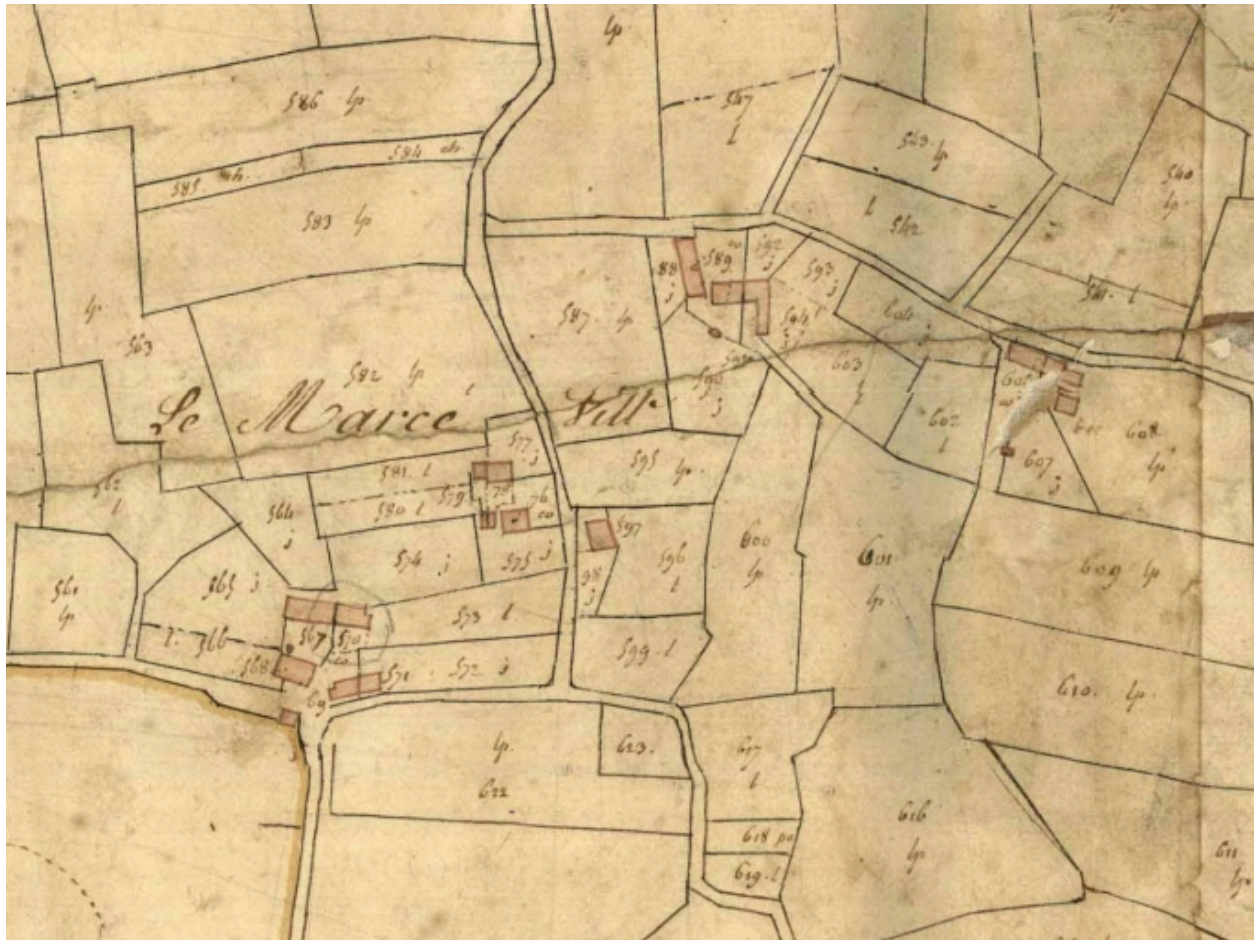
lp

586 lp

587
l

585 ch.

594 ch

583 lp

543 lp

540
lp

l 542

lp
563

588
j

589

592
j

593
j

587 lp

541 l

604
j

582 lp

590
j

603

Le Marcé Vill

606
ad

577
j

602
l

605 lp

607
j

581 l

578

576
co

595 lp

562
l

580 l

564
j

597

579

574 j

575 j

565 j

598
j

596
l

600
lp

601
lp

609 lp

561
lp

573 l

l 566

567

570

568

571

572 j

599 l

610 lp

569

623

lp
622

617
l

616
lp

618 po

619 l

611
lp